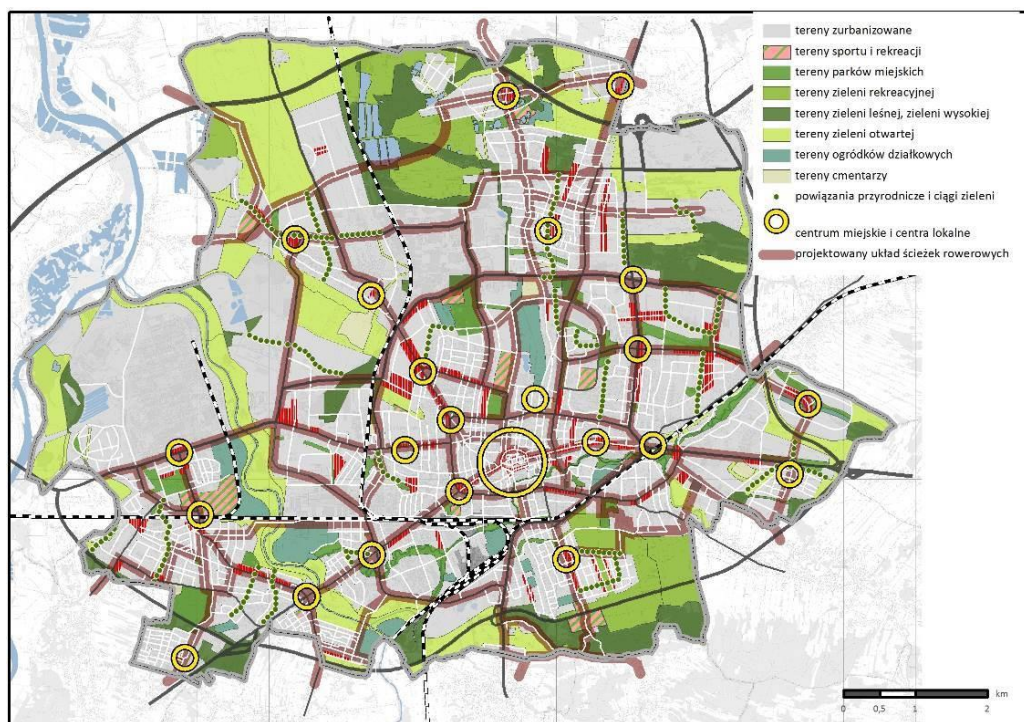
tereny zurbanizowane
tereny sportu i rekreacji
tereny parków miejskich
tereny zieleni rekreacyjnej
tereny zieleni leśnej, zieleni wysokiej
tereny zieleni otwartej
tereny ogródków działkowych
tereny cmentarzy
powiązania przyrodnicze i ciągi zieleni
centrum miejskie i centra lokalne
projektowany układ ścieżek rowerowych

0 0,5 1 2 km